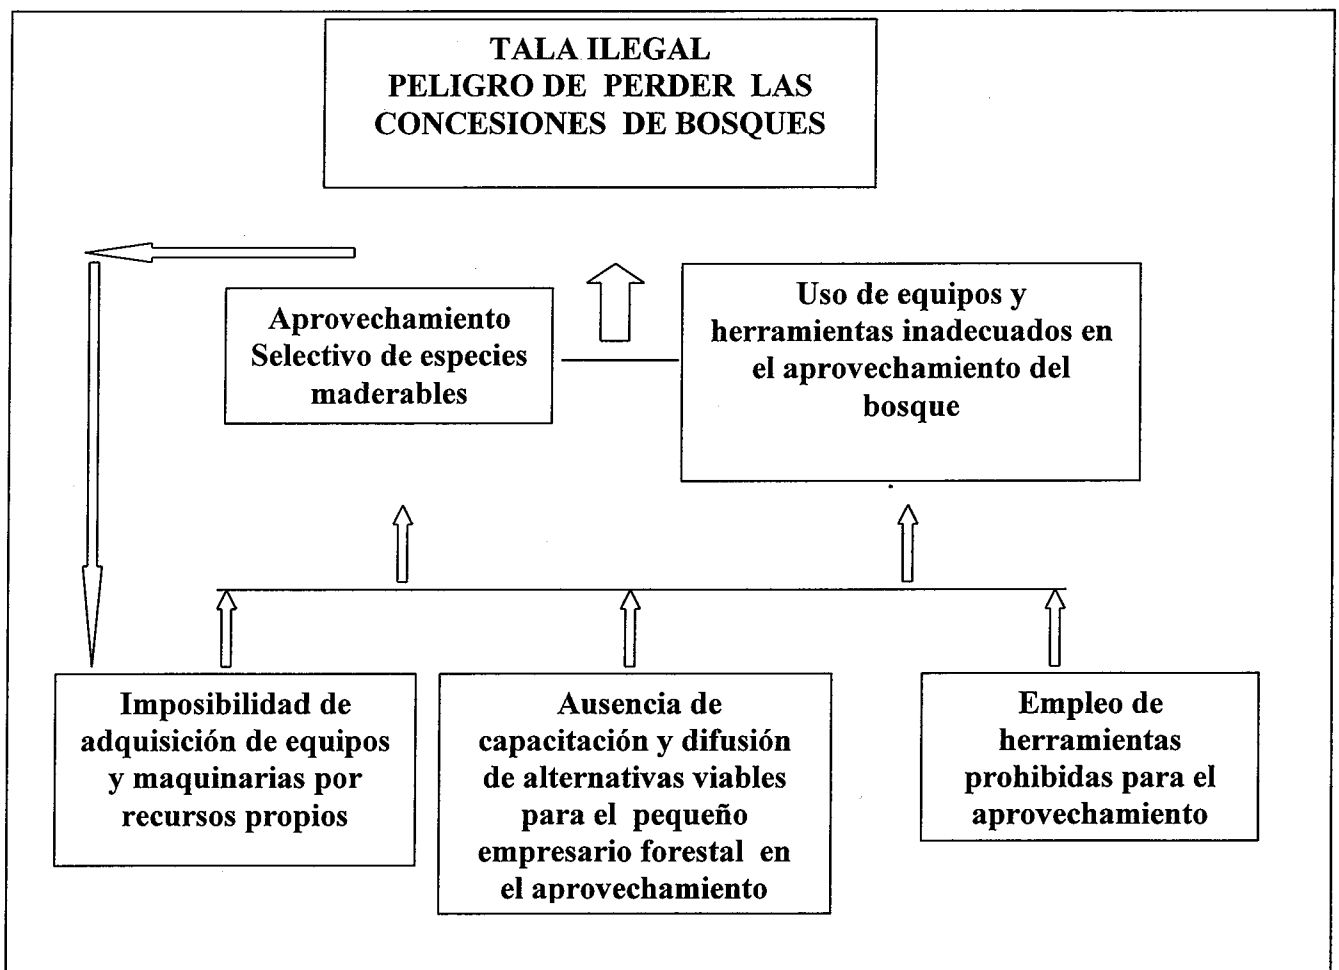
TALA ILEGAL
PELIGRO DE PERDER LAS CONCESIONES DE BOSQUES

Aprovechamiento Selectivo de especies maderables

Uso de equipos y herramientas inadecuados en el aprovechamiento del bosque

Imposibilidad de adquisición de equipos y maquinarias por recursos propios

Ausencia de capacitación y difusión de alternativas viables para el pequeño empresario forestal en el aprovechamiento

Empleo de herramientas prohibidas para el aprovechamiento